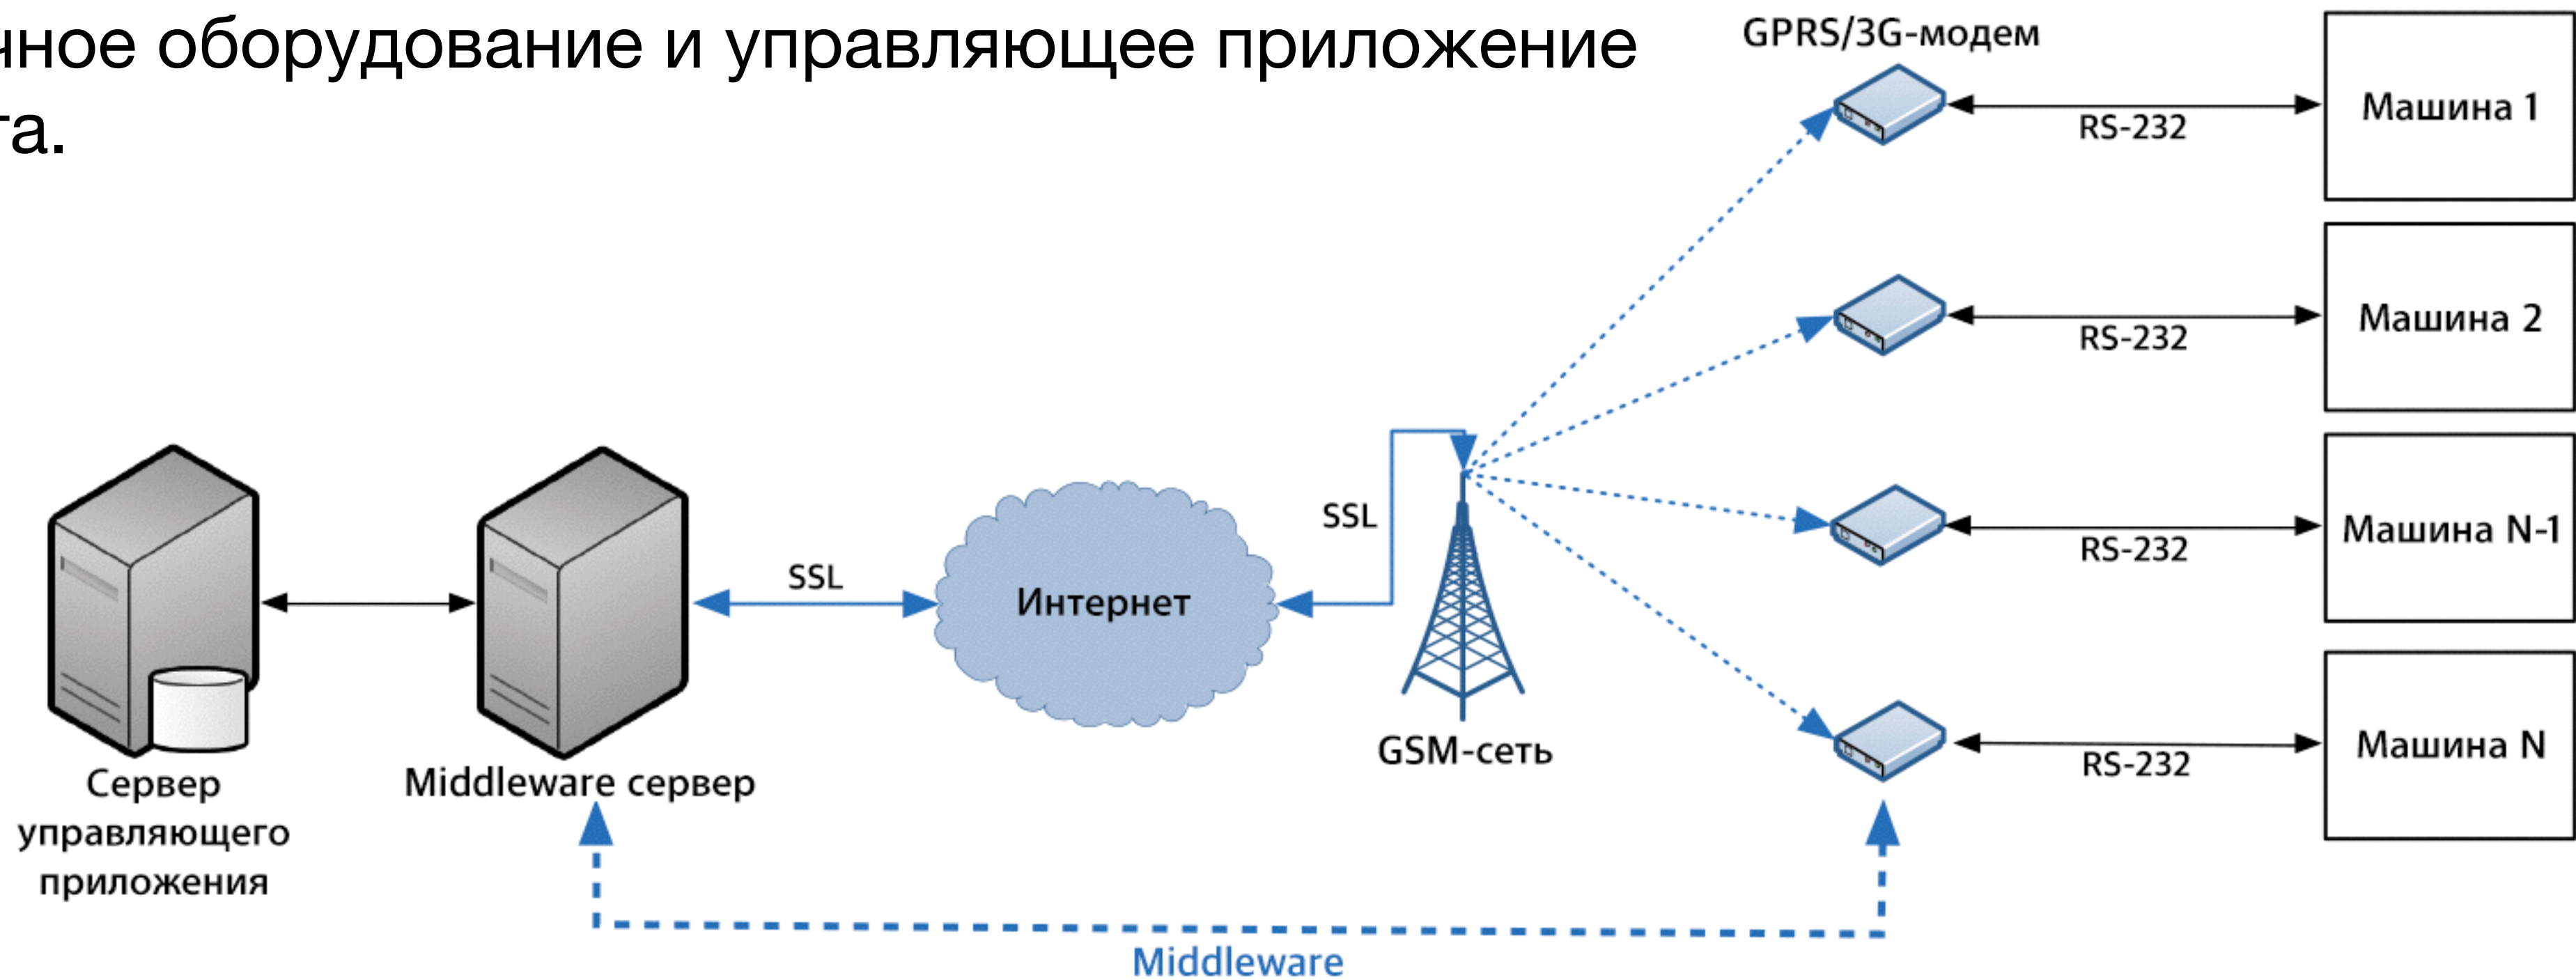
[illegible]чное оборудование и управляющее приложение
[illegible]та.

GPRS/3G-модем

Машина 1

RS-232

Машина 2

RS-232

Машина N-1

RS-232

Машина N

RS-232

SSL

SSL

Интернет

GSM-сеть

Сервер управляющего приложения

Middleware сервер

Middleware